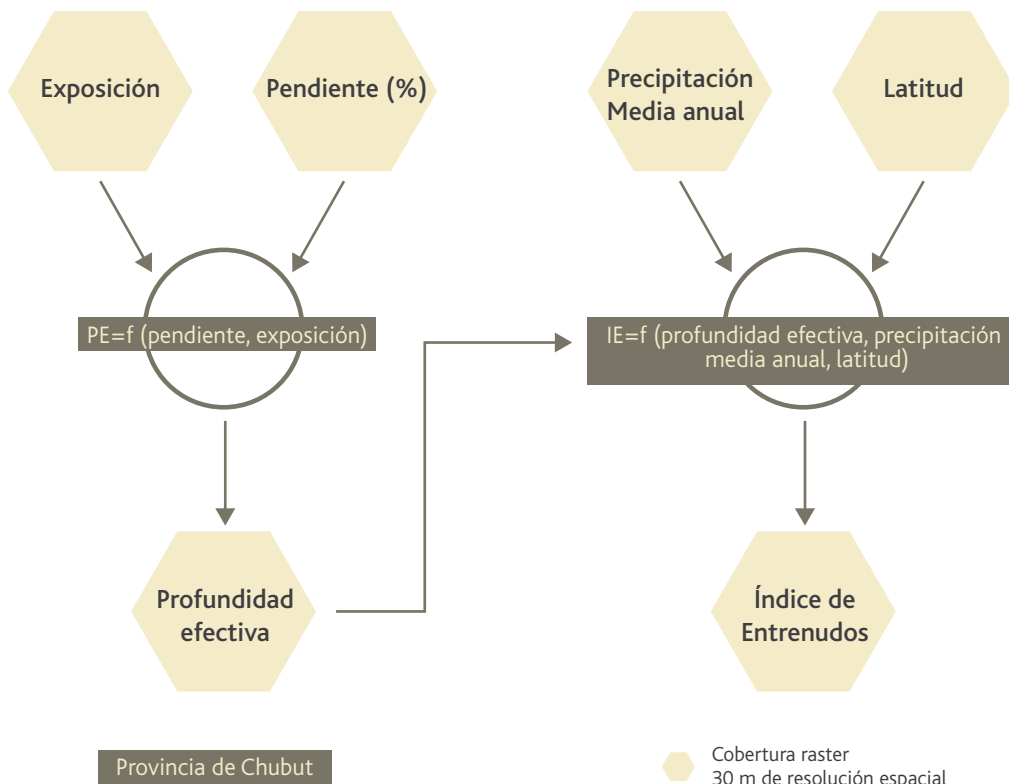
Exposición

Pendiente (%)

Precipitación Media anual

Latitud

PE=f (pendiente, exposición)

IE=f (profundidad efectiva, precipitación media anual, latitud)

Profundidad efectiva

Índice de Entrenudos

Provincia de Chubut

Cobertura raster
30 m de resolución espacial